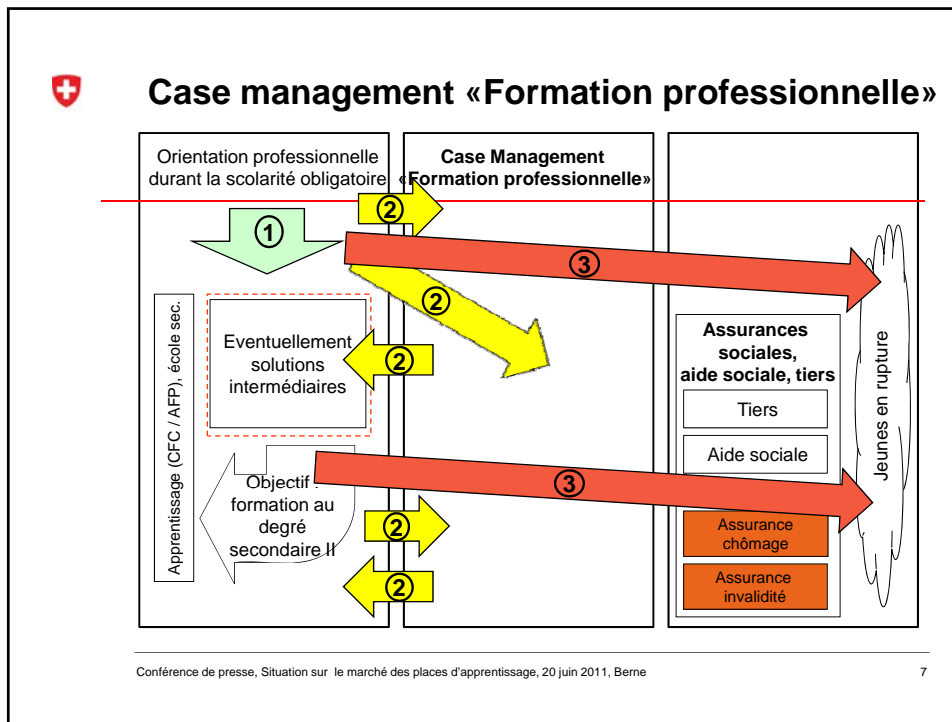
Case management «Formation professionnelle»

Orientation professionnelle durant la scolarité obligatoire

Case Management «Formation professionnelle»

2

1

3

2

Apprentissage (CFC / AFP), école sec.

Eventuellement solutions intermédiaires

2

Assurances sociales, aide sociale, tiers

Tiers

Aide sociale

Jeunes en rupture

Objectif : formation au degré secondaire II

3

2

Assurance chômage

2

Assurance invalidité

Conférence de presse, Situation sur le marché des places d'apprentissage, 20 juin 2011, Berne

7